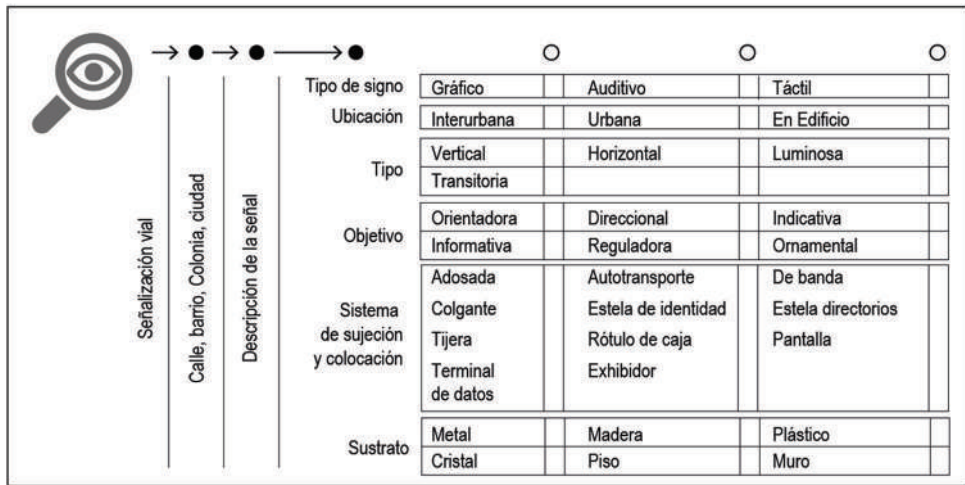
Señalización vial

Calle, barrio, Colonia, ciudad

Descripción de la señal

| | | | |
|---|---|---|---|
| Tipo de signo | Gráfico | Auditivo | Táctil |
| Ubicación | Interurbana | Urbana | En Edificio |
| Tipo | Vertical | Horizontal | Luminosa |
| | Transitoria | | |
| Objetivo | Orientadora | Direccional | Indicativa |
| | Informativa | Reguladora | Ornamental |
| Sistema de sujeción y colocación | Adosada | Autotransporte | De banda |
| | Colgante | Estela de identidad | Estela directorios |
| | Tijera | Rótulo de caja | Pantalla |
| | Terminal de datos | Exhibidor | |
| Sustrato | Metal | Madera | Plástico |
| | Cristal | Piso | Muro |